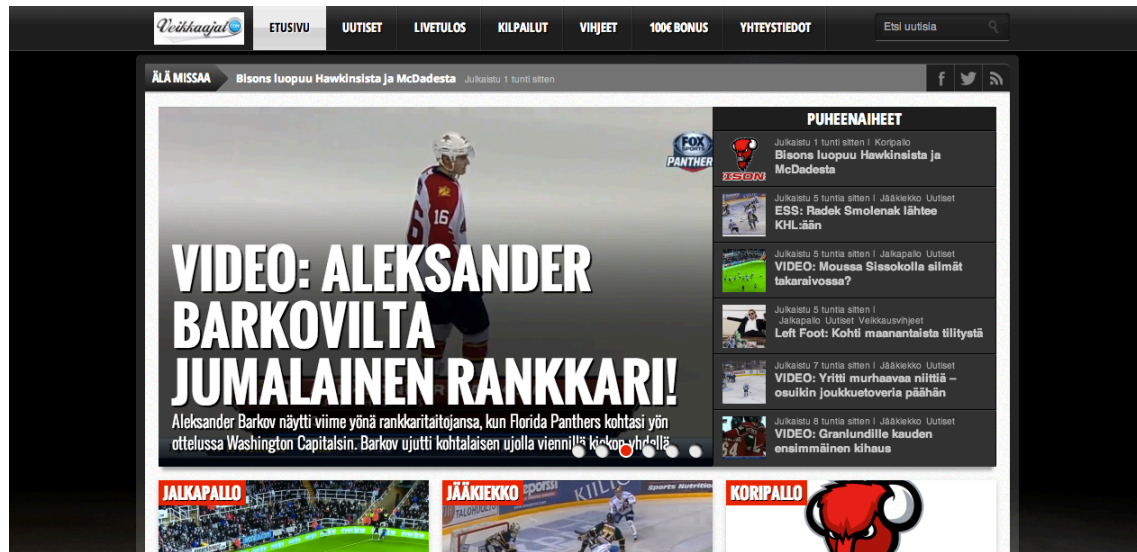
Veikkaajat

ETUSIVU UUTISET LIVETULOS KILPAILUT VIHJEET 100€ BONUS YHTEYSTIEDOT

Etsi uutisia

ÄLÄ MISSAA Bisons luopuu Hawkinsista ja McDadesta Julkaistu 1 tunti sitten

FOX SPORTS PANTHERS

VIDEO: ALEKSANDER BARKOVILTA JUMALAINEN RANKKARI!

Aleksander Barkov näytti viime yönä rankkaritaitojansa, kun Florida Panthers kohtasi yön ottelussa Washington Capitalsin. Barkov ujutti kohtalaisen ujolla viennillä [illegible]

PUHEENAIHEET

Julkaistu 1 tunti sitten | Koripallo
Bisons luopuu Hawkinsista ja McDadesta

Julkaistu 5 tuntia sitten | Jääkiekko Uutiset
ESS: Radek Smolenak lähtee KHL:ään

Julkaistu 5 tuntia sitten | Jalkapallo Uutiset
VIDEO: Moussa Sissokolla silmät takaraivossa?

Julkaistu 5 tuntia sitten | Jalkapallo Uutiset Veikkausvihjeet
Left Foot: Kohti maanantaista tilitystä

Julkaistu 7 tuntia sitten | Jääkiekko Uutiset
VIDEO: Yritti murhaavaa niittiä – osuikin joukkuetoveria päähän

Julkaistu 8 tuntia sitten | Jääkiekko Uutiset
VIDEO: Granlundille kauden ensimmäinen kihaus

JALKAPALLO

JÄÄKIEKKO

KORIPALLO